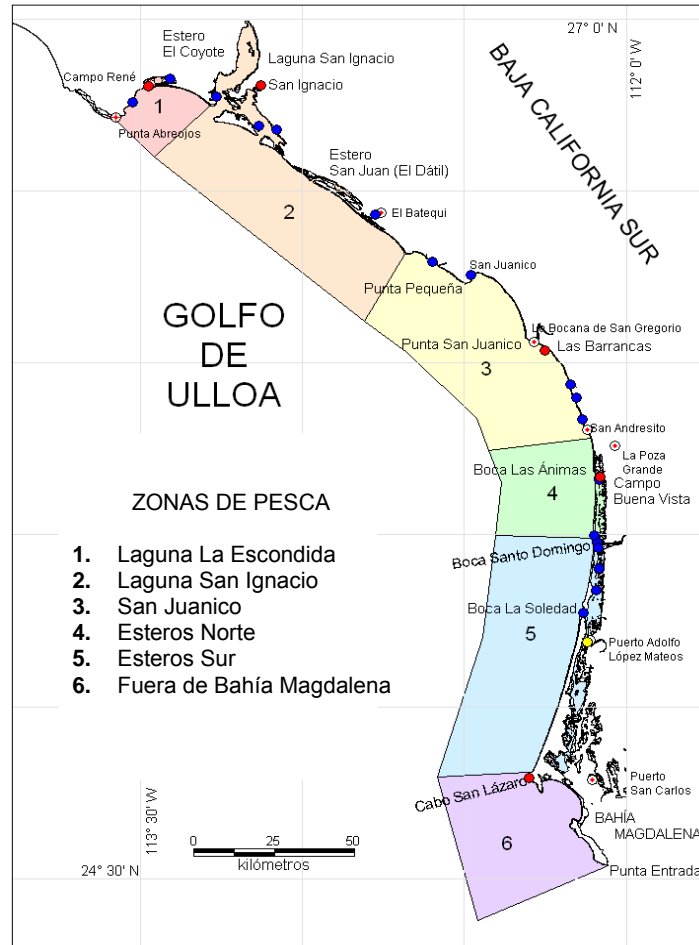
27° 0' N

112° 0' W

BAJA CALIFORNIA SUR

Estero El Coyote

Laguna San Ignacio

San Ignacio

Campo René

1

Punta Abreojos

Estero San Juan (El Dátil)

2

El Batequi

San Juanico

Punta Pequeña

GOLFO DE ULLOA

La Bocana de San Gregorio

Punta San Juanico

Las Barrancas

3

San Andresito

La Poza Grande

Boca Las Ánimas

4

Campo Buena Vista

ZONAS DE PESCA

1. Laguna La Escondida
2. Laguna San Ignacio
3. San Juanico
4. Esteros Norte
5. Esteros Sur
6. Fuera de Bahía Magdalena

Boca Santo Domingo

Boca La Soledad

5

Puerto Adolfo López Mateos

Cabo San Lázaro

Puerto San Carlos

BAHÍA MAGDALENA

6

Punta Entrada

113° 30' W

0 25 50

kilómetros

24° 30' N